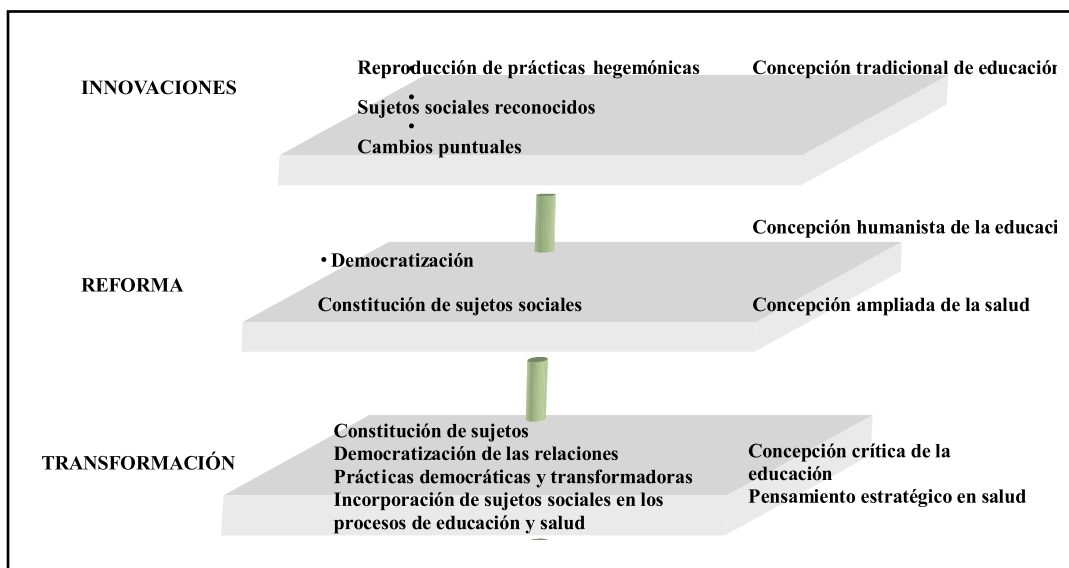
INNOVACIONES

Reproducción de prácticas hegemónicas
• Sujetos sociales reconocidos
• Cambios puntuales

Concepción tradicional de educació

REFORMA

• Democratización
Constitución de sujetos sociales

Concepción humanista de la educaci
Concepción ampliada de la salud

TRANSFORMACIÓN

Constitución de sujetos
Democratización de las relaciones
Prácticas democráticas y transformadoras
Incorporación de sujetos sociales en los procesos de educación y salud

Concepción crítica de la educación
Pensamiento estratégico en salud